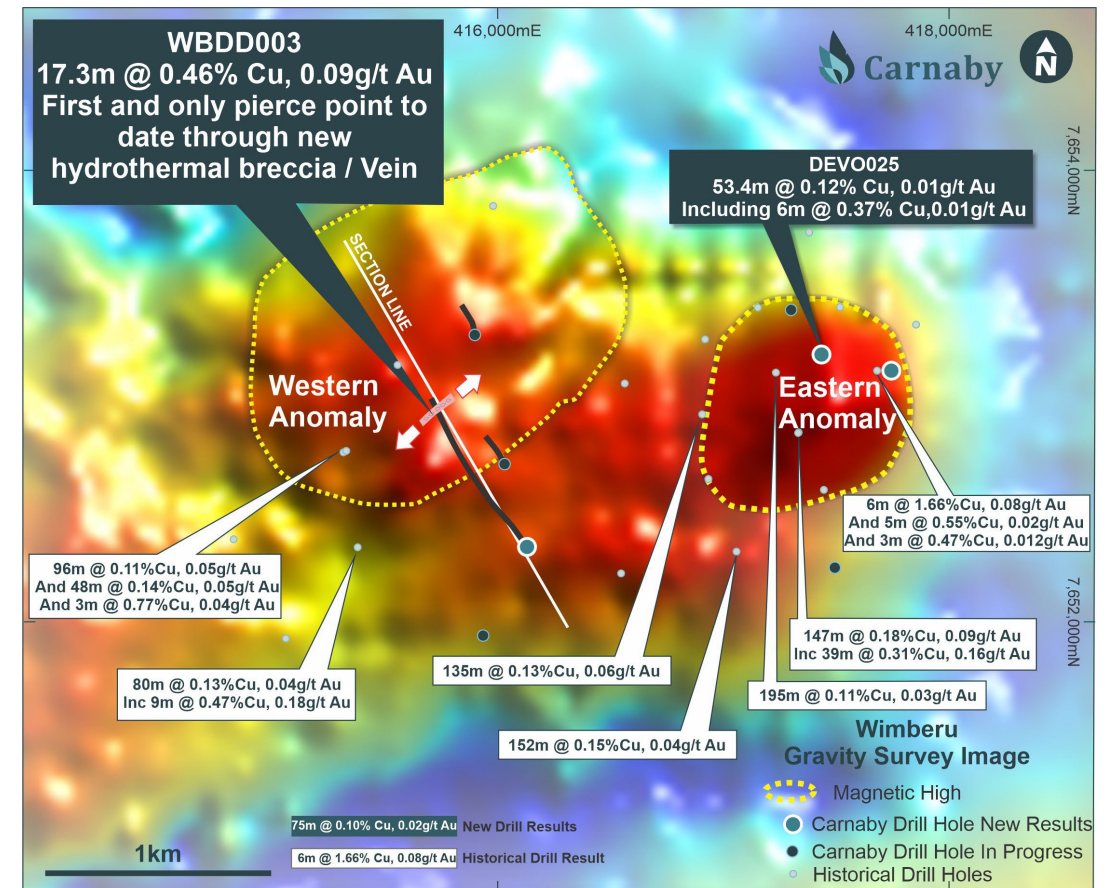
416,000mE

418,000mE

Carnaby

N

WBDD003
17.3m @ 0.46% Cu, 0.09g/t Au
First and only pierce point to date through new hydrothermal breccia / Vein

7,654,000mN

DEVO025
53.4m @ 0.12% Cu, 0.01g/t Au
Including 6m @ 0.37% Cu,0.01g/t Au

SECTION LINE

Western Anomaly

Eastern Anomaly

6m @ 1.66%Cu, 0.08g/t Au
And 5m @ 0.55%Cu, 0.02g/t Au
And 3m @ 0.47%Cu, 0.012g/t Au

96m @ 0.11%Cu, 0.05g/t Au
And 48m @ 0.14%Cu, 0.05g/t Au
And 3m @ 0.77%Cu, 0.04g/t Au

7,652,000mN

147m @ 0.18%Cu, 0.09g/t Au
Inc 39m @ 0.31%Cu, 0.16g/t Au

80m @ 0.13%Cu, 0.04g/t Au
Inc 9m @ 0.47%Cu, 0.18g/t Au

135m @ 0.13%Cu, 0.06g/t Au

195m @ 0.11%Cu, 0.03g/t Au

152m @ 0.15%Cu, 0.04g/t Au

Wimberu
Gravity Survey Image

Magnetic High

75m @ 0.10% Cu, 0.02g/t Au New Drill Results

Carnaby Drill Hole New Results

Carnaby Drill Hole In Progress

1km

6m @ 1.66% Cu, 0.08g/t Au Historical Drill Result

Historical Drill Holes